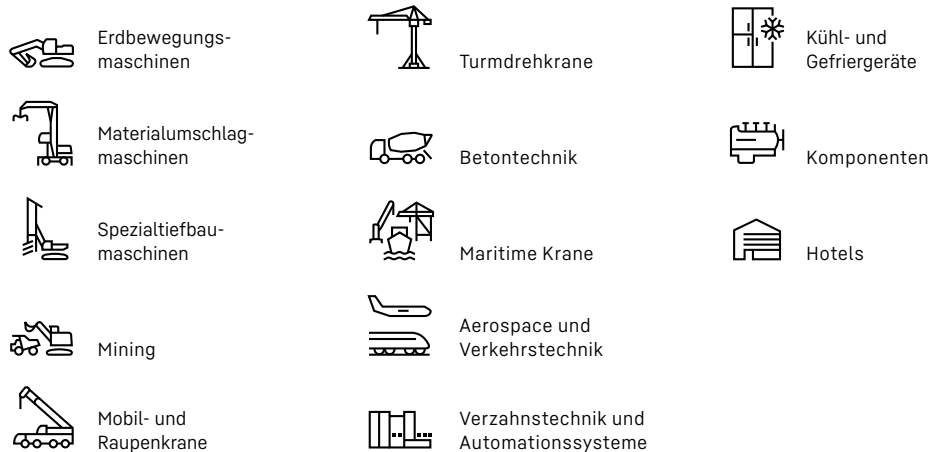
Erdbewegungsmaschinen

Materialumschlagmaschinen

Spezialtiefbaumaschinen

Mining

Mobil- und Raupenkrane

Turmdrehkrane

Betontechnik

Maritime Krane

Aerospace und Verkehrstechnik

Verzahnstechnik und Automationssysteme

Kühl- und Gefriergeräte

Komponenten

Hotels